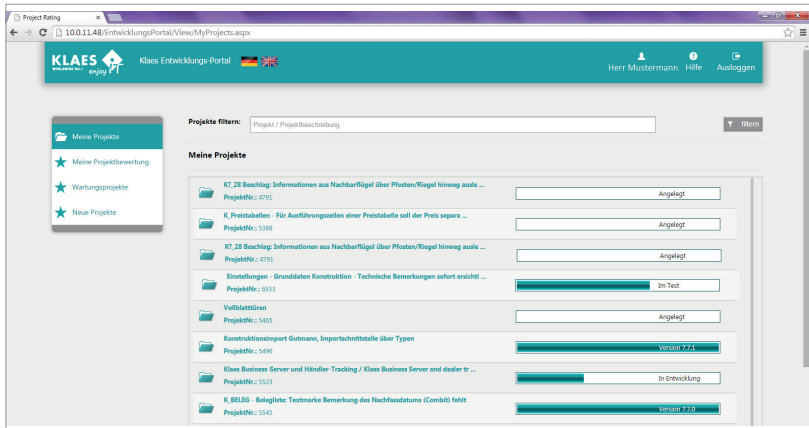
Project Rating
10.0.11.48/EntwicklungsPortal/View/MyProjects.aspx

KLAES WORLDWIDE NO.1 enjoy
Klaes Entwicklungs-Portal
Herr Mustermann
Hilfe
Ausloggen

Meine Projekte
Meine Projektbewertung
Wartungsprojekte
Neue Projekte

Projekte filtern:
Projekt / Projektbeschreibung
filtern

Meine Projekte

K?_28 Beschlag: Informationen aus Nachbarflügel über Pfosten/Riegel hinweg ausle ...
ProjektNr.: 4791
Angelegt

K_Preistabellen - Für Ausführungszeilen einer Preistabelle soll der Preis separa ...
ProjektNr.: 5388
Angelegt

K?_28 Beschlag: Informationen aus Nachbarflügel über Pfosten/Riegel hinweg ausle ...
ProjektNr.: 4791
Angelegt

Einstellungen - Grunddaten Konstruktion - Technische Bemerkungen sofort ersicht ...
ProjektNr.: 6533
Im Test

Vollblatttüren
ProjektNr.: 5465
Angelegt

Konstruktionsimport Gutmann, Importschnittstelle über Typen
ProjektNr.: 5496
Version 7.7.1

Klaes Business-Server und Händler-Tracking / Klaes Business Server and dealer tr ...
ProjektNr.: 5523
In Entwicklung

K_BELEG - Belegliste: Textmarke Bemerkung des Nachfassdatums (Combit) fehlt
ProjektNr.: 5545
Version 7.7.0